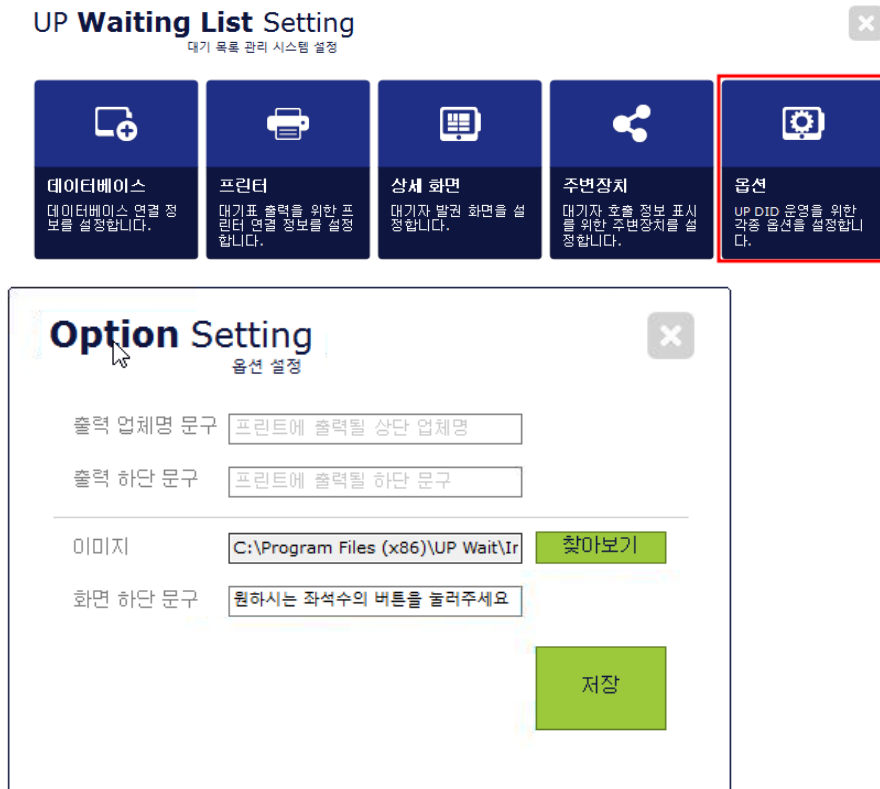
UP **Waiting List** Setting
대기 목록 관리 시스템 설정

데이터베이스
데이터베이스 연결 정보를 설정합니다.

프린터
대기표 출력을 위한 프린터 연결 정보를 설정합니다.

상세 화면
대기자 발권 화면을 설정합니다.

주변장치
대기자 호출 정보 표시를 위한 주변장치를 설정합니다.

옵션
UP DID 운영을 위한 각종 옵션을 설정합니다.

**Option** Setting
옵션 설정

출력 업체명 문구 | 프린트에 출력될 상단 업체명
출력 하단 문구 | 프린트에 출력될 하단 문구

이미지 | C:\Program Files (x86)\UP Wait\Ir | 찾아보기
화면 하단 문구 | 원하시는 좌석수의 버튼을 눌러주세요

저장